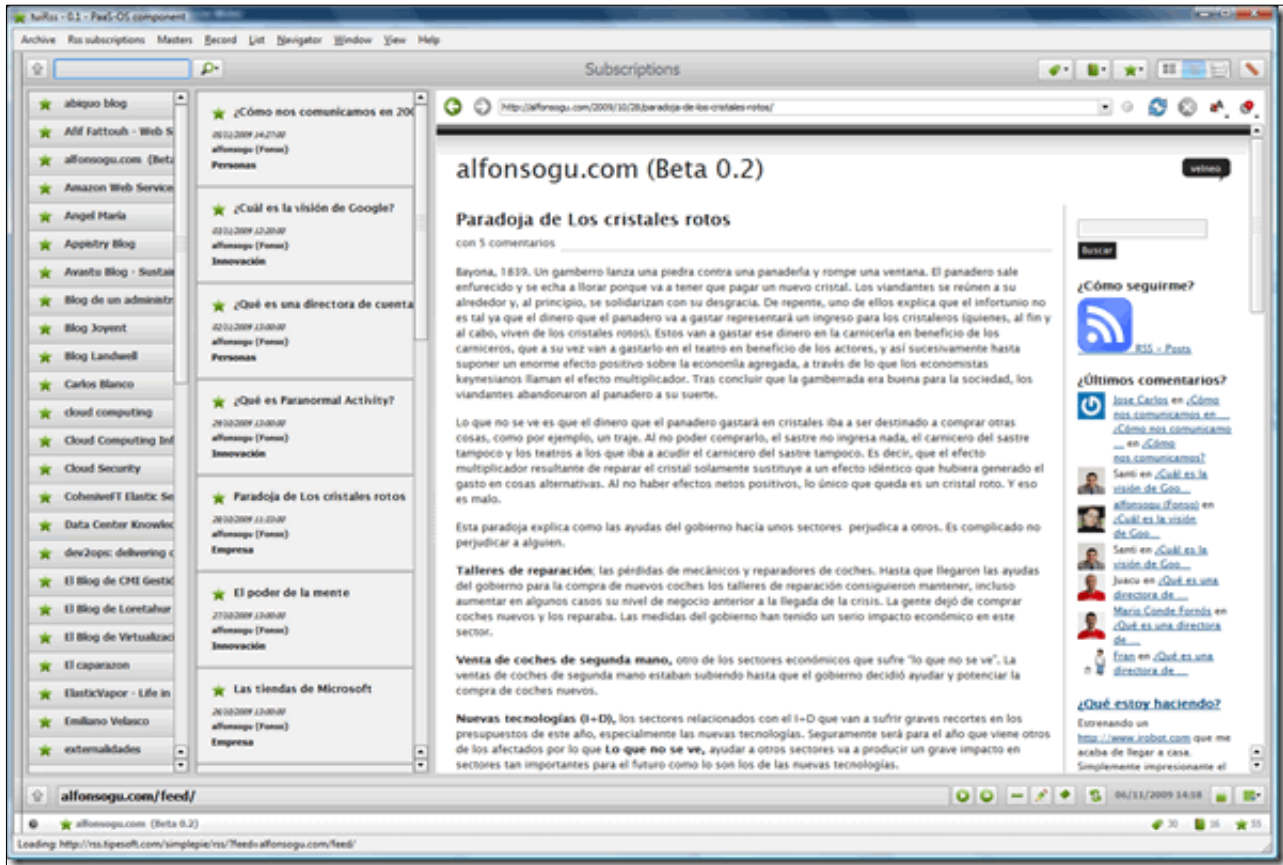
tuiRss - 0.1 - PaaS-OS component

Archive Rss subscriptions Masters Record List Navigator Window View Help

Subscriptions

abiquo blog
Afif Fattouh - Web S
alfonsogu.com (Beta
Amazon Web Service
Angel María
Appistry Blog
Avastu Blog - Sustai
Blog de un administr
Blog Joyent
Blog Landwell
Carlos Blanco
cloud computing
Cloud Computing Inf
Cloud Security
CohesiveFT Elastic Se
Data Center Knowled
dev2ops: delivering c
El Blog de CMI Gestió
El Blog de Loretahur
El Blog de Virtualizaci
El caparazon
ElasticVapor - Life in
Emiliano Velasco
externalidades

¿Cómo nos comunicamos en 20
06/11/2009 14:27:00
alfonsogu (Fonso)
Personas

¿Cuál es la visión de Google?
03/11/2009 12:20:00
alfonsogu (Fonso)
Innovación

¿Qué es una directora de cuenta
02/11/2009 13:00:00
alfonsogu (Fonso)
Personas

¿Qué es Paranormal Activity?
29/10/2009 13:00:00
alfonsogu (Fonso)
Innovación

Paradoja de Los cristales rotos
28/10/2009 11:33:00
alfonsogu (Fonso)
Empresa

El poder de la mente
27/10/2009 13:00:00
alfonsogu (Fonso)
Innovación

Las tiendas de Microsoft
26/10/2009 13:00:00
alfonsogu (Fonso)
Empresa

http://alfonsogu.com/2009/10/28/paradoja-de-los-cristales-rotos/

alfonsogu.com (Beta 0.2)

velneo

Paradoja de Los cristales rotos
con 5 comentarios

Bayona, 1839. Un gamberro lanza una piedra contra una panadería y rompe una ventana. El panadero sale enfurecido y se echa a llorar porque va a tener que pagar un nuevo cristal. Los viandantes se reúnen a su alrededor y, al principio, se solidarizan con su desgracia. De repente, uno de ellos explica que el infortunio no es tal ya que el dinero que el panadero va a gastar representará un ingreso para los cristaleros (quienes, al fin y al cabo, viven de los cristales rotos). Estos van a gastar ese dinero en la carnicería en beneficio de los carniceros, que a su vez van a gastarlo en el teatro en beneficio de los actores, y así sucesivamente hasta suponer un enorme efecto positivo sobre la economía agregada, a través de lo que los economistas keynesianos llaman el efecto multiplicador. Tras concluir que la gamberrada era buena para la sociedad, los viandantes abandonaron al panadero a su suerte.

Lo que no se ve es que el dinero que el panadero gastará en cristales iba a ser destinado a comprar otras cosas, como por ejemplo, un traje. Al no poder comprarlo, el sastre no ingresa nada, el carnicero del sastre tampoco y los teatros a los que iba a acudir el carnicero del sastre tampoco. Es decir, que el efecto multiplicador resultante de reparar el cristal solamente sustituye a un efecto idéntico que hubiera generado el gasto en cosas alternativas. Al no haber efectos netos positivos, lo único que queda es un cristal roto. Y eso es malo.

Esta paradoja explica como las ayudas del gobierno hacia unos sectores perjudica a otros. Es complicado no perjudicar a alguien.

Talleres de reparación; las pérdidas de mecánicos y reparadores de coches. Hasta que llegaron las ayudas del gobierno para la compra de nuevos coches los talleres de reparación consiguieron mantener, incluso aumentar en algunos casos su nivel de negocio anterior a la llegada de la crisis. La gente dejó de comprar coches nuevos y los reparaba. Las medidas del gobierno han tenido un serio impacto económico en este sector.

Venta de coches de segunda mano, otro de los sectores económicos que sufre "lo que no se ve". La ventas de coches de segunda mano estaban subiendo hasta que el gobierno decidió ayudar y potenciar la compra de coches nuevos.

Nuevas tecnologías (I+D), los sectores relacionados con el I+D que van a sufrir graves recortes en los presupuestos de este año, especialmente las nuevas tecnologías. Seguramente será para el año que viene otros de los afectados por lo que Lo que no se ve, ayudar a otros sectores va a producir un grave impacto en sectores tan importantes para el futuro como lo son los de las nuevas tecnologías.

Buscar

¿Cómo seguirme?
RSS - Posts

¿Últimos comentarios?
Jose Carlos en ¿Cómo nos comunicamos en … ¿Cómo nos comunicamo … en ¿Cómo nos comunicamos?
Santi en ¿Cuál es la visión de Goo…
alfonsogu (Fonso) en ¿Cuál es la visión de Goo…
Santi en ¿Cuál es la visión de Goo…
Juacu en ¿Qué es una directora de …
Mario Conde Fornós en ¿Qué es una directora de …
Fran en ¿Qué es una directora de …

¿Qué estoy haciendo?
Estrenando un http://www.irobot.com que me acaba de llegar a casa. Simplemente impresionante el

alfonsogu.com/feed/

06/11/2009 14:18

alfonsogu.com (Beta 0.2)

30 16 55

Loading: http://rss.tipesoft.com/simplepie/rss/?feed=alfonsogu.com/feed/